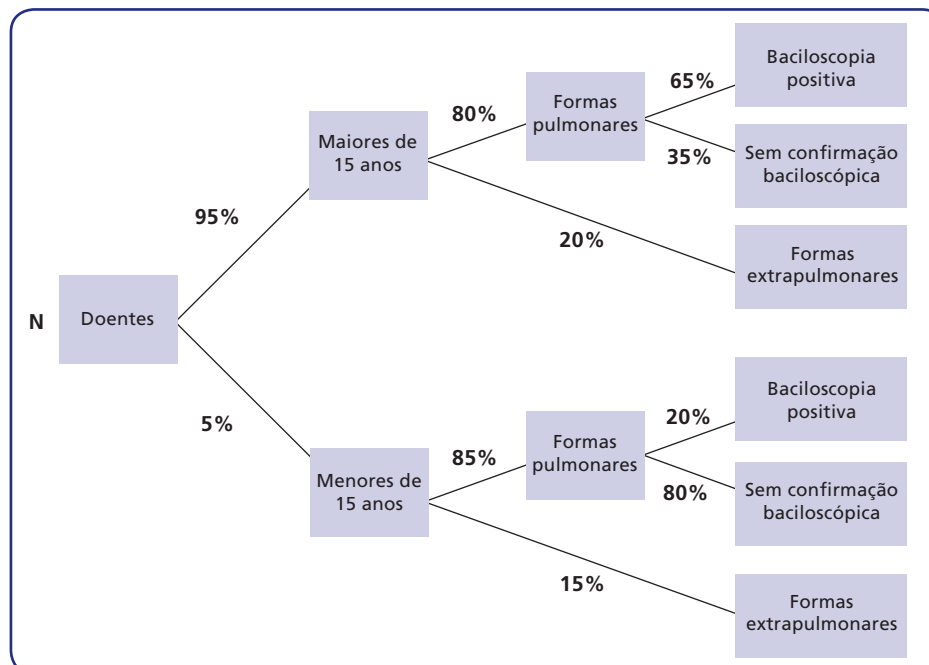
N

Doentes

95%

Maiores de 15 anos

80%

Formas pulmonares

65%

Baciloscopia positiva

35%

Sem confirmação baciloscópica

20%

Formas extrapulmonares

5%

Menores de 15 anos

85%

Formas pulmonares

20%

Baciloscopia positiva

80%

Sem confirmação baciloscópica

15%

Formas extrapulmonares